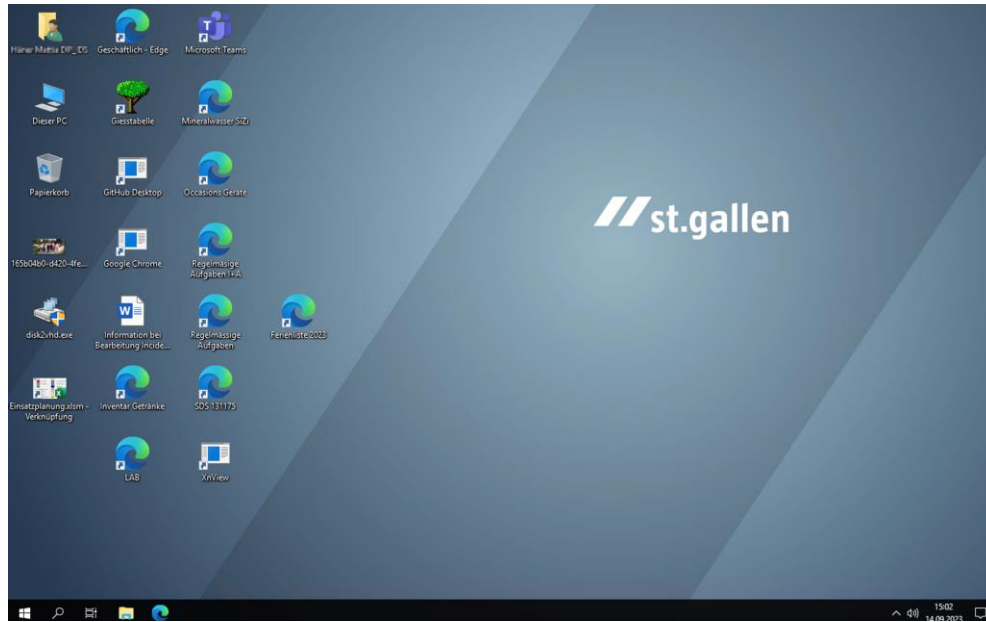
Härer Mattia DIF_DS
Geschäftlich - Edge
Microsoft Teams
Dieser PC
Giesstabelle
Mineralwasser SiZi
Papierkorb
GitHub Desktop
Occasions Geräte
165b04b0-d420-4fe...
Google Chrome
Regelmässige Aufgaben I+A
disk2vhd.exe
Information bei Bearbeitung Incide...
Regelmässige Aufgaben
Ferienliste 2023
Einsatzplanung.xlsm - Verknüpfung
Inventar Getränke
SDS 131175
LAB
XnView

//st.gallen

15:02
14.09.2023